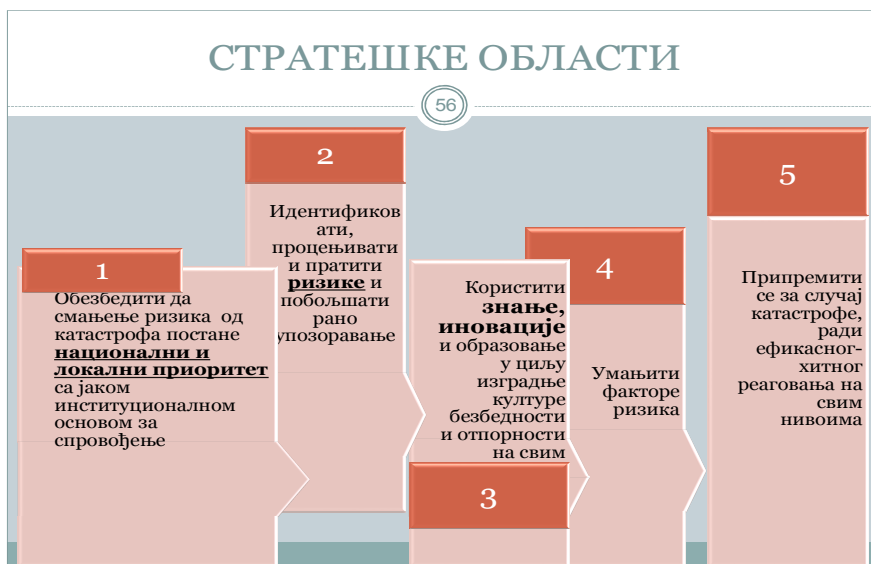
СТРАТЕШКЕ ОБЛАСТИ

56

1

Обезбедити да смањење ризика од катастрофа постане **национални и локални приоритет** са јаком институционалном основом за спровођење

2

Идентификовати, процењивати и пратити **ризике** и побољшати рано упозоравање

Користити **знање, иновације** и образовање у циљу изградње културе безбедности и отпорности на свим

3

4

Умањити факторе ризика

5

Припремити се за случај катастрофе, ради ефикасног-хитног реаговања на свим нивоима